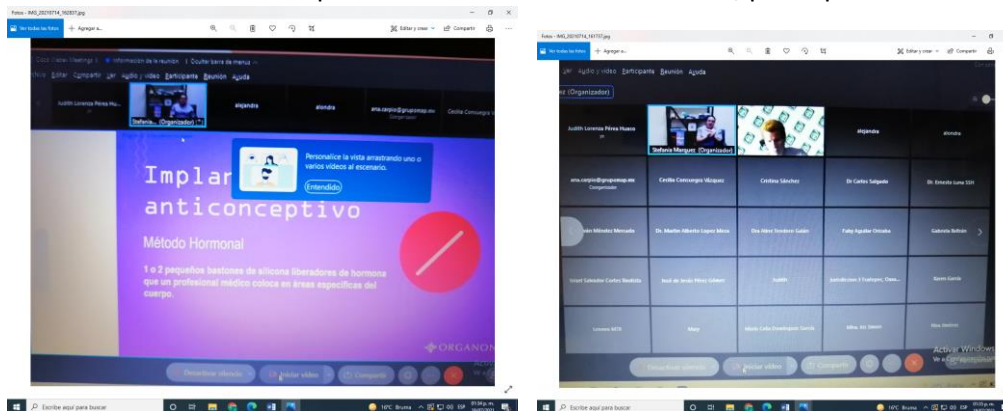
Fotos - IMG_20210714_162807.jpg

Ver todas las fotos + Agregar a...

Editar y crear Compartir

Cisco Webex Meetings Información de la reunión Ocultar barra de menús

Archivo Editar Compartir Ver Audio y vídeo Participante Reunión Ayuda

Judith Lorenza Pérez Hu...

Stefania (Organizador)

alejandra

alondra

ana.carpio@grupomap.mx
Compartidor

Cecilia Consuegra V...

Personalice la vista arrastrando uno o varios vídeos al escenario.

Entendido

Implar

anticonceptivo

Método Hormonal

1 o 2 pequeños bastones de silicona liberadores de hormona que un profesional médico coloca en áreas específicas del cuerpo.

ORGANON

Desactivar silencio

Iniciar vídeo

Compartir

Escribe aquí para buscar

16°C Bruma

Fotos - IMG_20210714_163707.jpg

Ver todas las fotos + Agregar a...

Editar y crear Compartir

Ver Audio y vídeo Participante Reunión Ayuda

(Organizador)

Judith Lorenza Pérez Hueso

Stefania Marquez (Organizador)

alejandra

alondra

ana.carpio@grupomap.mx
Compartidor

Cecilia Consuegra Vázquez

Cristina Sánchez

Dr Carlos Salgado

Dr. Ernesto Luna SSH

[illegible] Méndez Mercado

Dr. Martin Alberto Lopez Mesa

Dra Alexi Sordero Galán

Faby Aguilar Orozaba

Gabriela Beltrán

Israel Salvador Cortes Bautista

Noé de Jesús Pérez Gómez

Judith

Jurisdicción II Tuxtepec, Oaxa...

Karen García

Lorena AITR

Mary

María Celia Domínguez García

Mina AS SMAY

Mina Jiménez

Desactivar silencio

Iniciar vídeo

Compartir

Activar Windows
Ve a Configuración

Escribe aquí para buscar

16°C Bruma